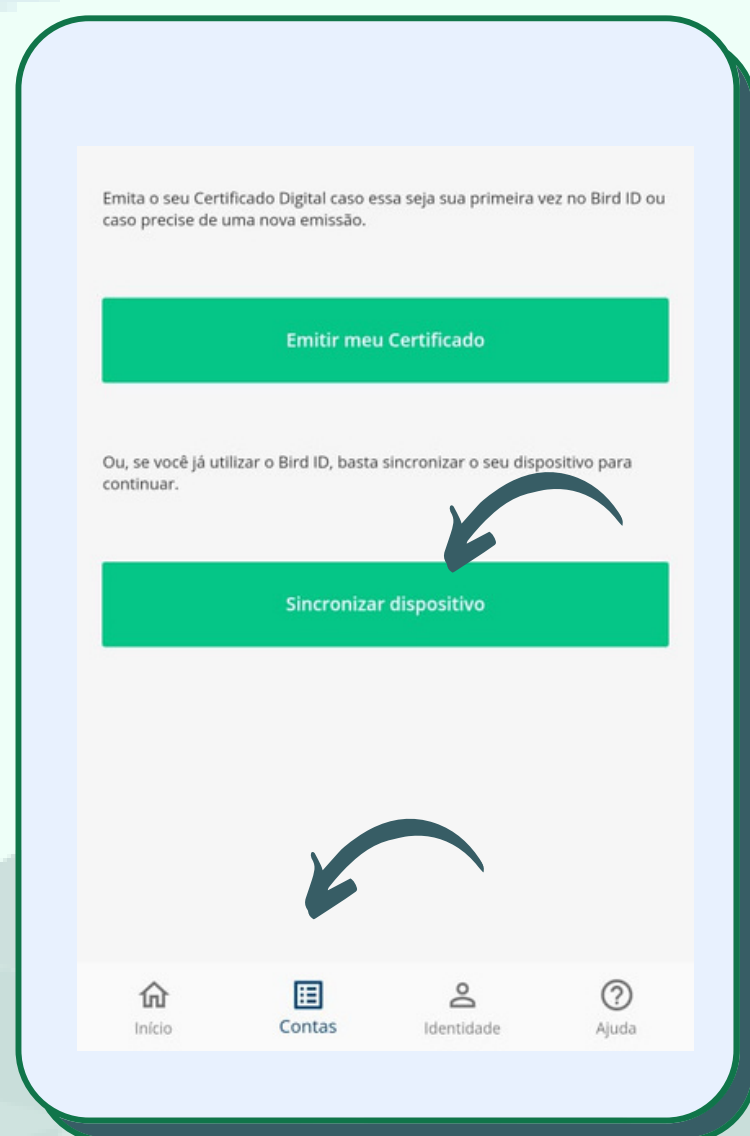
Emita o seu Certificado Digital caso essa seja sua primeira vez no Bird ID ou caso precise de uma nova emissão.

Emitir meu Certificado

Ou, se você já utilizar o Bird ID, basta sincronizar o seu dispositivo para continuar.

Sincronizar dispositivo

Início
Contas
Identidade
Ajuda